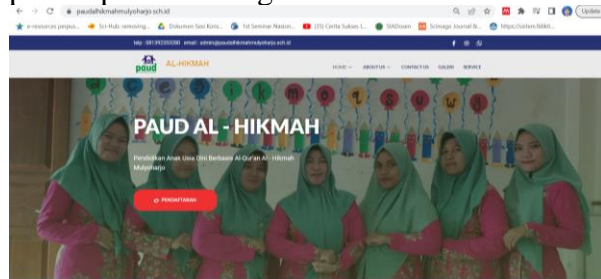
paudalhikmahmulyoharjo.sch.id

Update

e-resources perpus... Sci-Hub removing... Dokumen Sesi Kons... 1st Seminar Nasion... (35) Cerita Sukses L... SIAKAD... Scimago Journal &... https://sistem.feb...

telp : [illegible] email : admin@paudalhikmahmulyoharjo.sch.id

paud AL-HIKMAH

HOME ABOUT US CONTACT US GALERI SERVICE

PAUD AL - HIKMAH

Pendidikan Anak Usia Dini Berbasis Al-Qur'an Al - Hikmah Mulyoharjo

PENDAFTARAN